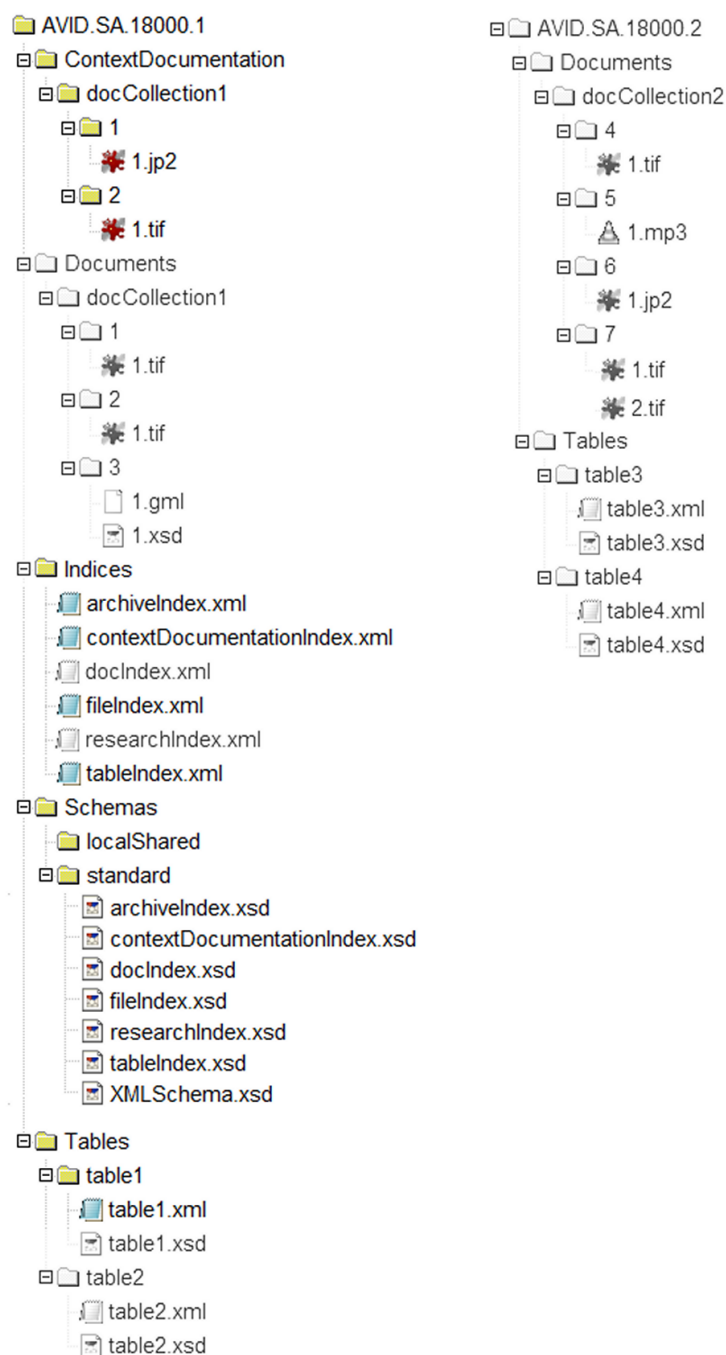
AVID.SA.18000.1
ContextDocumentation
docCollection1
1
1.jp2
2
1.tif
Documents
docCollection1
1
1.tif
2
1.tif
3
1.gml
1.xsd
Indices
archiveIndex.xml
contextDocumentationIndex.xml
docIndex.xml
fileIndex.xml
researchIndex.xml
tableIndex.xml
Schemas
localShared
standard
archiveIndex.xsd
contextDocumentationIndex.xsd
docIndex.xsd
fileIndex.xsd
researchIndex.xsd
tableIndex.xsd
XMLSchema.xsd
Tables
table1
table1.xml
table1.xsd
table2
table2.xml
table2.xsd

AVID.SA.18000.2
Documents
docCollection2
4
1.tif
5
1.mp3
6
1.jp2
7
1.tif
2.tif
Tables
table3
table3.xml
table3.xsd
table4
table4.xml
table4.xsd